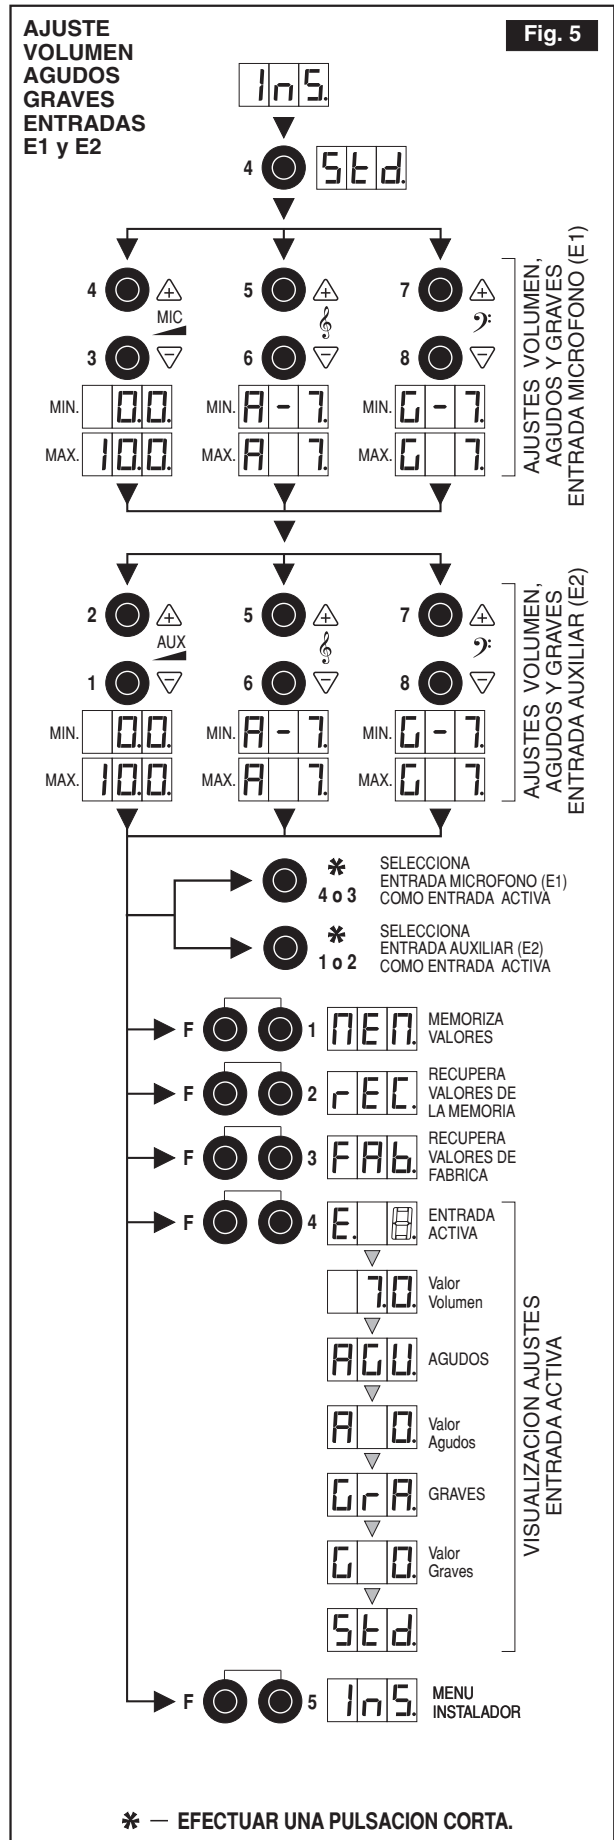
AJUSTE VOLUMEN AGUDOS GRAVES ENTRADAS E1 y E2

Fig. 5

InS.

4 Std.

4 MIC 3
5 6
7 8

MIN. 0.0.
MAX. 10.0.
MIN. A - 7.
MAX. A 7.
MIN. G - 7.
MAX. G 7.

AJUSTES VOLUMEN, AGUDOS Y GRAVES ENTRADA MICROFONO (E1)

2 AUX 1
5 6
7 8

MIN. 0.0.
MAX. 10.0.
MIN. A - 7.
MAX. A 7.
MIN. G - 7.
MAX. G 7.

AJUSTES VOLUMEN, AGUDOS Y GRAVES ENTRADA AUXILIAR (E2)

* 4 o 3 SELECCIONA ENTRADA MICROFONO (E1) COMO ENTRADA ACTIVA

* 1 o 2 SELECCIONA ENTRADA AUXILIAR (E2) COMO ENTRADA ACTIVA

F 1 MEM. MEMORIZA VALORES

F 2 rEC. RECUPERA VALORES DE LA MEMORIA

F 3 FAb. RECUPERA VALORES DE FABRICA

F 4 E. 8. ENTRADA ACTIVA

7.0. Valor Volumen

ACU. AGUDOS

A 0. Valor Agudos

GrA. GRAVES

G 0. Valor Graves

Std.

VISUALIZACION AJUSTES ENTRADA ACTIVA

F 5 InS. MENU INSTALADOR

* — EFECTUAR UNA PULSACION CORTA.